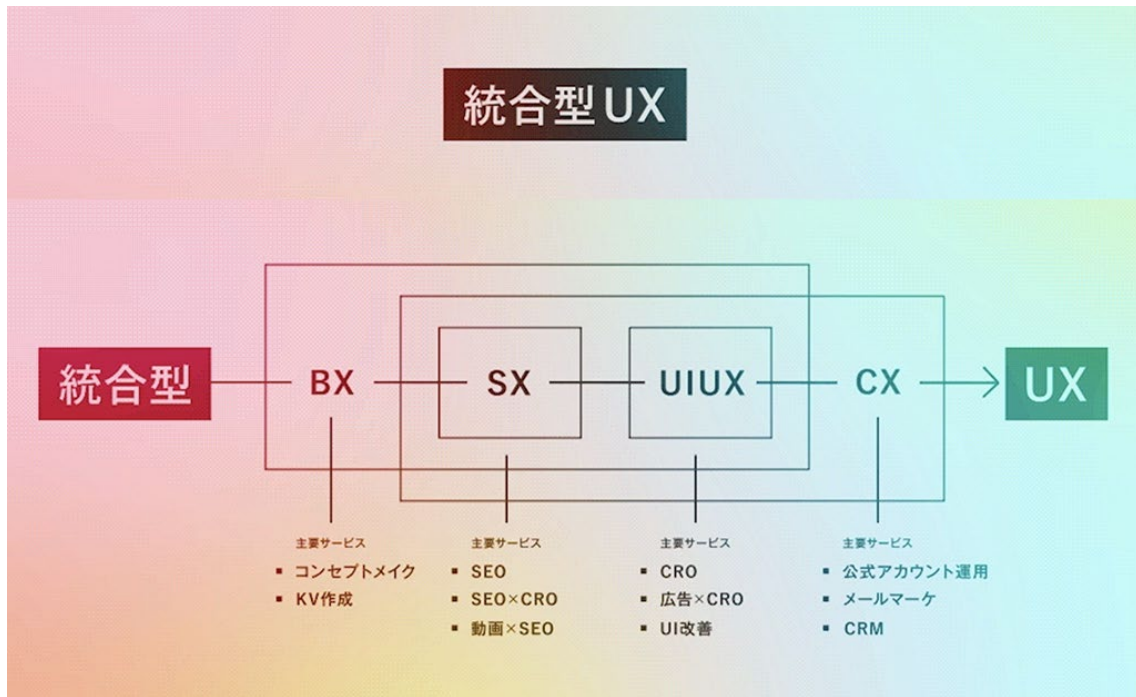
統合型UX

統合型

BX

SX

UIUX

CX

UX

主要サービス
- コンセプトメイク
- KV作成

主要サービス
- SEO
- SEO×CRO
- 動画×SEO

主要サービス
- CRO
- 広告×CRO
- UI改善

主要サービス
- 公式アカウント運用
- メールマーケ
- CRM